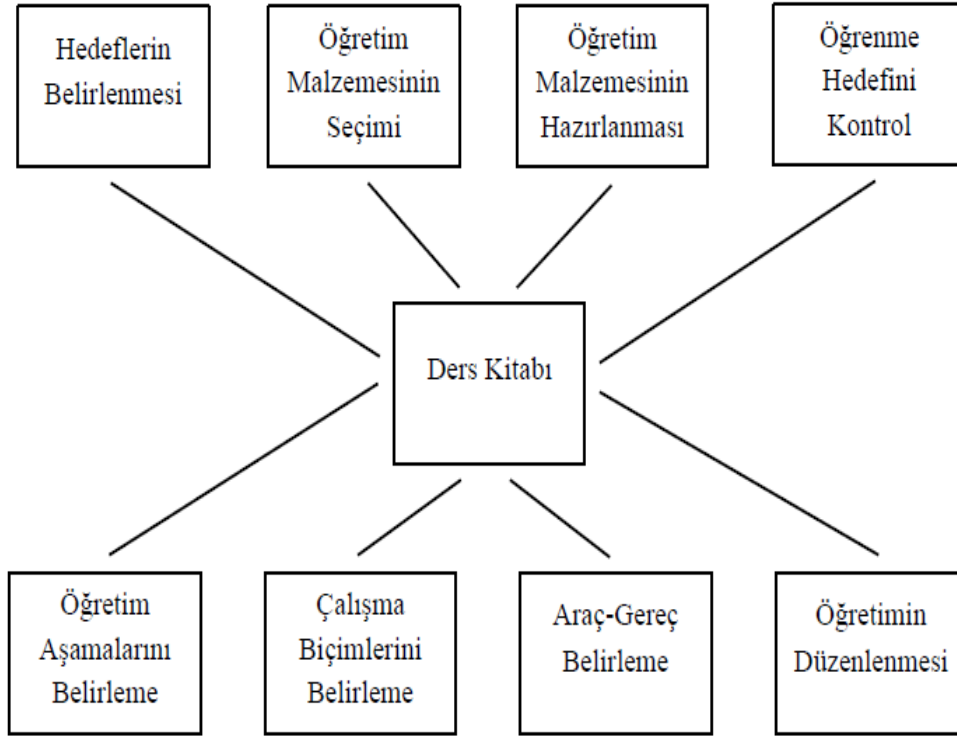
Hedeflerin Belirlenmesi

Öğretim Malzemesinin Seçimi

Öğretim Malzemesinin Hazırlanması

Öğrenme Hedefini Kontrol

Ders Kitabı

Öğretim Aşamalarını Belirleme

Çalışma Biçimlerini Belirleme

Araç-Gereç Belirleme

Öğretimin Düzenlenmesi